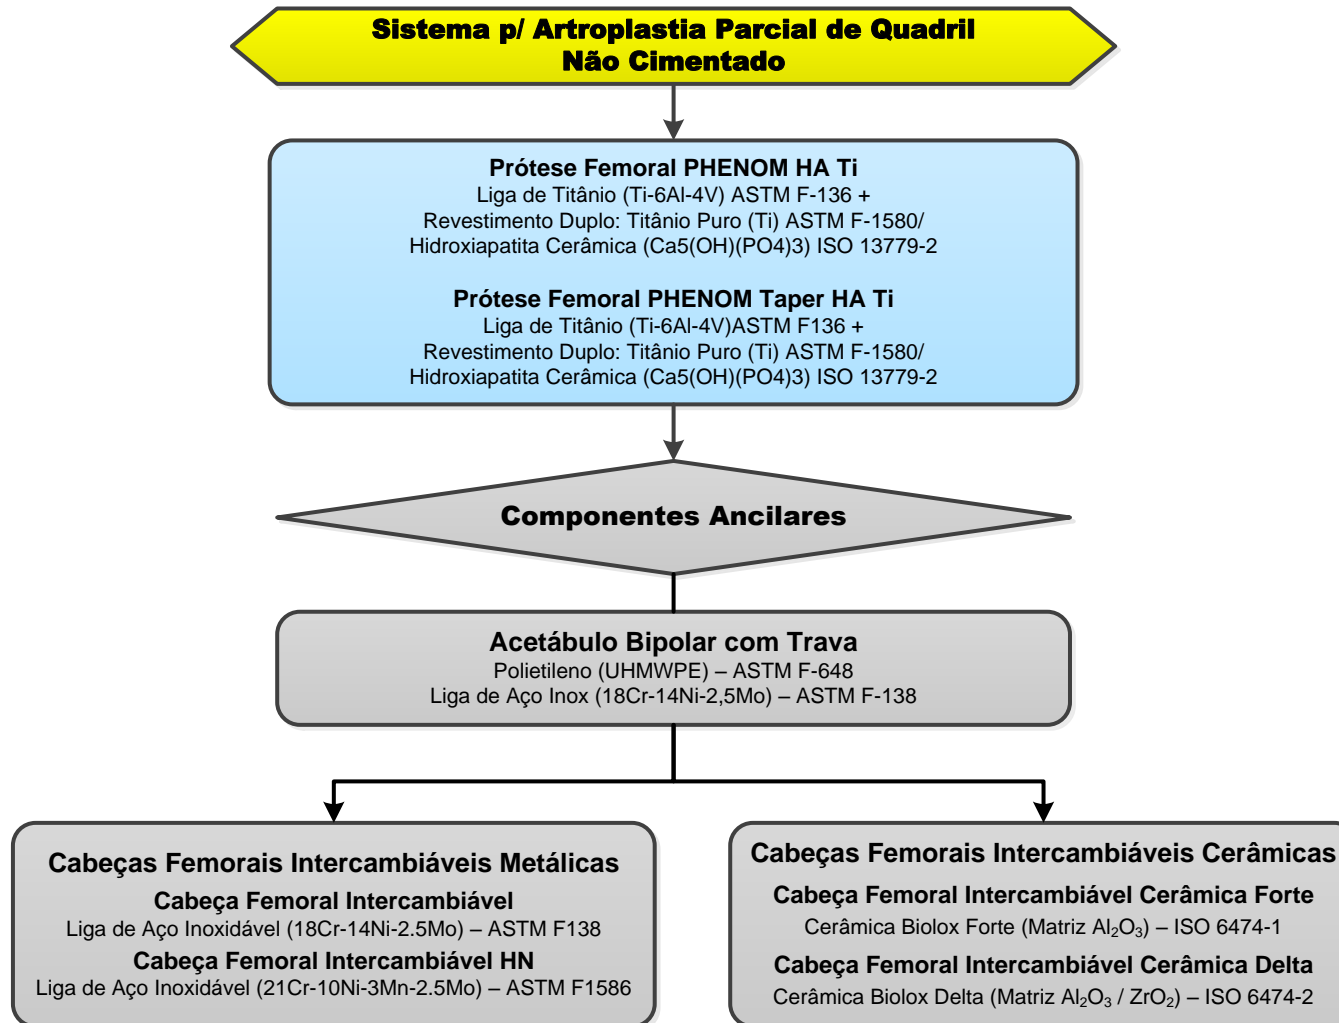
Sistema p/ Artroplastia Parcial de Quadril
Não Cimentado

Prótese Femoral PHENOM HA Ti
Liga de Titânio (Ti-6Al-4V) ASTM F-136 +
Revestimento Duplo: Titânio Puro (Ti) ASTM F-1580/
Hidroxiapatita Cerâmica (Ca5(OH)(PO4)3) ISO 13779-2

Prótese Femoral PHENOM Taper HA Ti
Liga de Titânio (Ti-6Al-4V)ASTM F136 +
Revestimento Duplo: Titânio Puro (Ti) ASTM F-1580/
Hidroxiapatita Cerâmica (Ca5(OH)(PO4)3) ISO 13779-2

Componentes Ancilares

Acetábulo Bipolar com Trava
Polietileno (UHMWPE) – ASTM F-648
Liga de Aço Inox (18Cr-14Ni-2,5Mo) – ASTM F-138

Cabeças Femorais Intercambiáveis Metálicas
Cabeça Femoral Intercambiável
Liga de Aço Inoxidável (18Cr-14Ni-2.5Mo) – ASTM F138
Cabeça Femoral Intercambiável HN
Liga de Aço Inoxidável (21Cr-10Ni-3Mn-2.5Mo) – ASTM F1586

Cabeças Femorais Intercambiáveis Cerâmicas
Cabeça Femoral Intercambiável Cerâmica Forte
Cerâmica Biolox Forte (Matriz $Al_2O_3$) – ISO 6474-1
Cabeça Femoral Intercambiável Cerâmica Delta
Cerâmica Biolox Delta (Matriz $Al_2O_3$ / $ZrO_2$) – ISO 6474-2